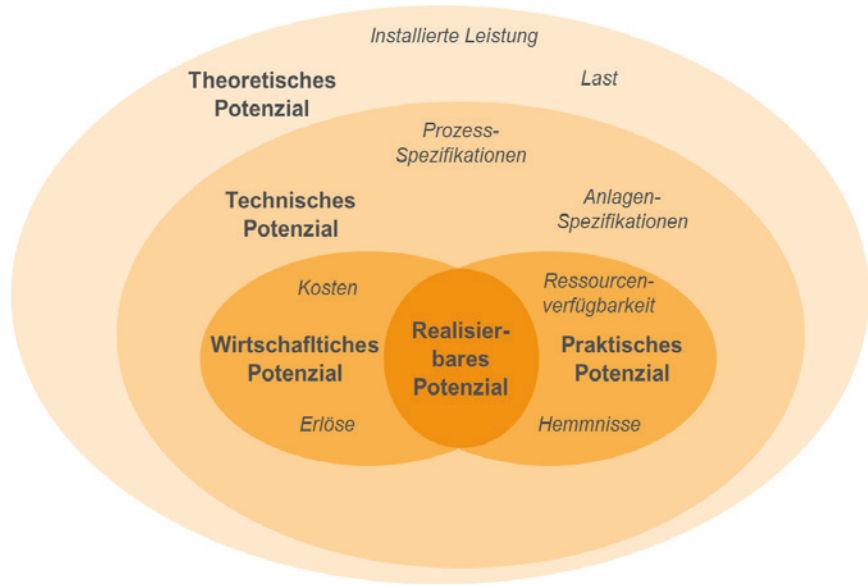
Installierte Leistung

Theoretisches Potenzial

Last

Prozess-Spezifikationen

Technisches Potenzial

Anlagen-Spezifikationen

Kosten

Ressourcenverfügbarkeit

Wirtschaftliches Potenzial

Realisierbares Potenzial

Praktisches Potenzial

Erlöse

Hemmnisse